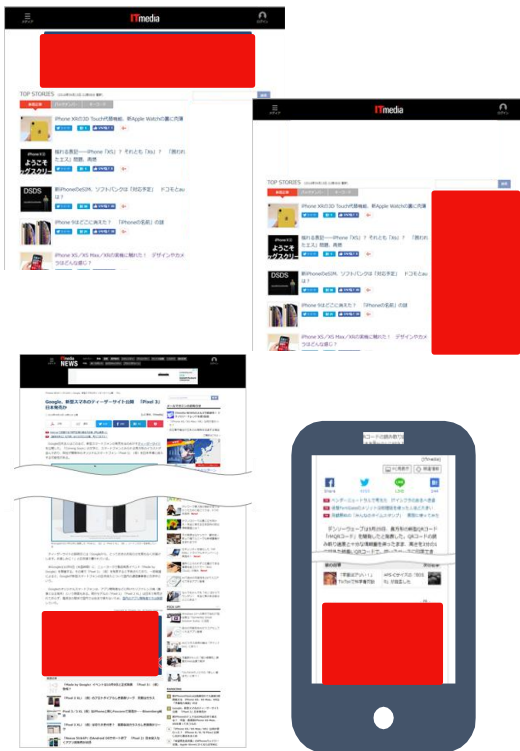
ITmedia

TOP STORIES

iPhone XRの3D Touch代替機能、新Apple Watchの裏に所感

揺れる表記――iPhone「XS」？ それとも「Xs」？ 「悪われたエス」問題、再燃

DSDS

新iPhoneのeSIM、ソフトバンクは「対応予定」 ドコモ、auは？

iPhone 9はどこに消えた？ 「iPhoneの名前」の謎

iPhone XS/XS Max/XRの実機に触れた！ デザインやカメラはどんな感じ？

ITmedia

TOP STORIES

iPhone XRの3D Touch代替機能、新Apple Watchの裏に所感

揺れる表記――iPhone「XS」？ それとも「Xs」？ 「悪われたエス」問題、再燃

DSDS

新iPhoneのeSIM、ソフトバンクは「対応予定」 ドコモ、auは？

iPhone 9はどこに消えた？ 「iPhoneの名前」の謎

iPhone XS/XS Max/XRの実機に触れた！ デザインやカメラはどんな感じ？

ITmedia NEWS

Google、新型スマホのティーザーサイト公開 「Pixel 3」日本発売か

Facebook

Twitter

LINE

B!